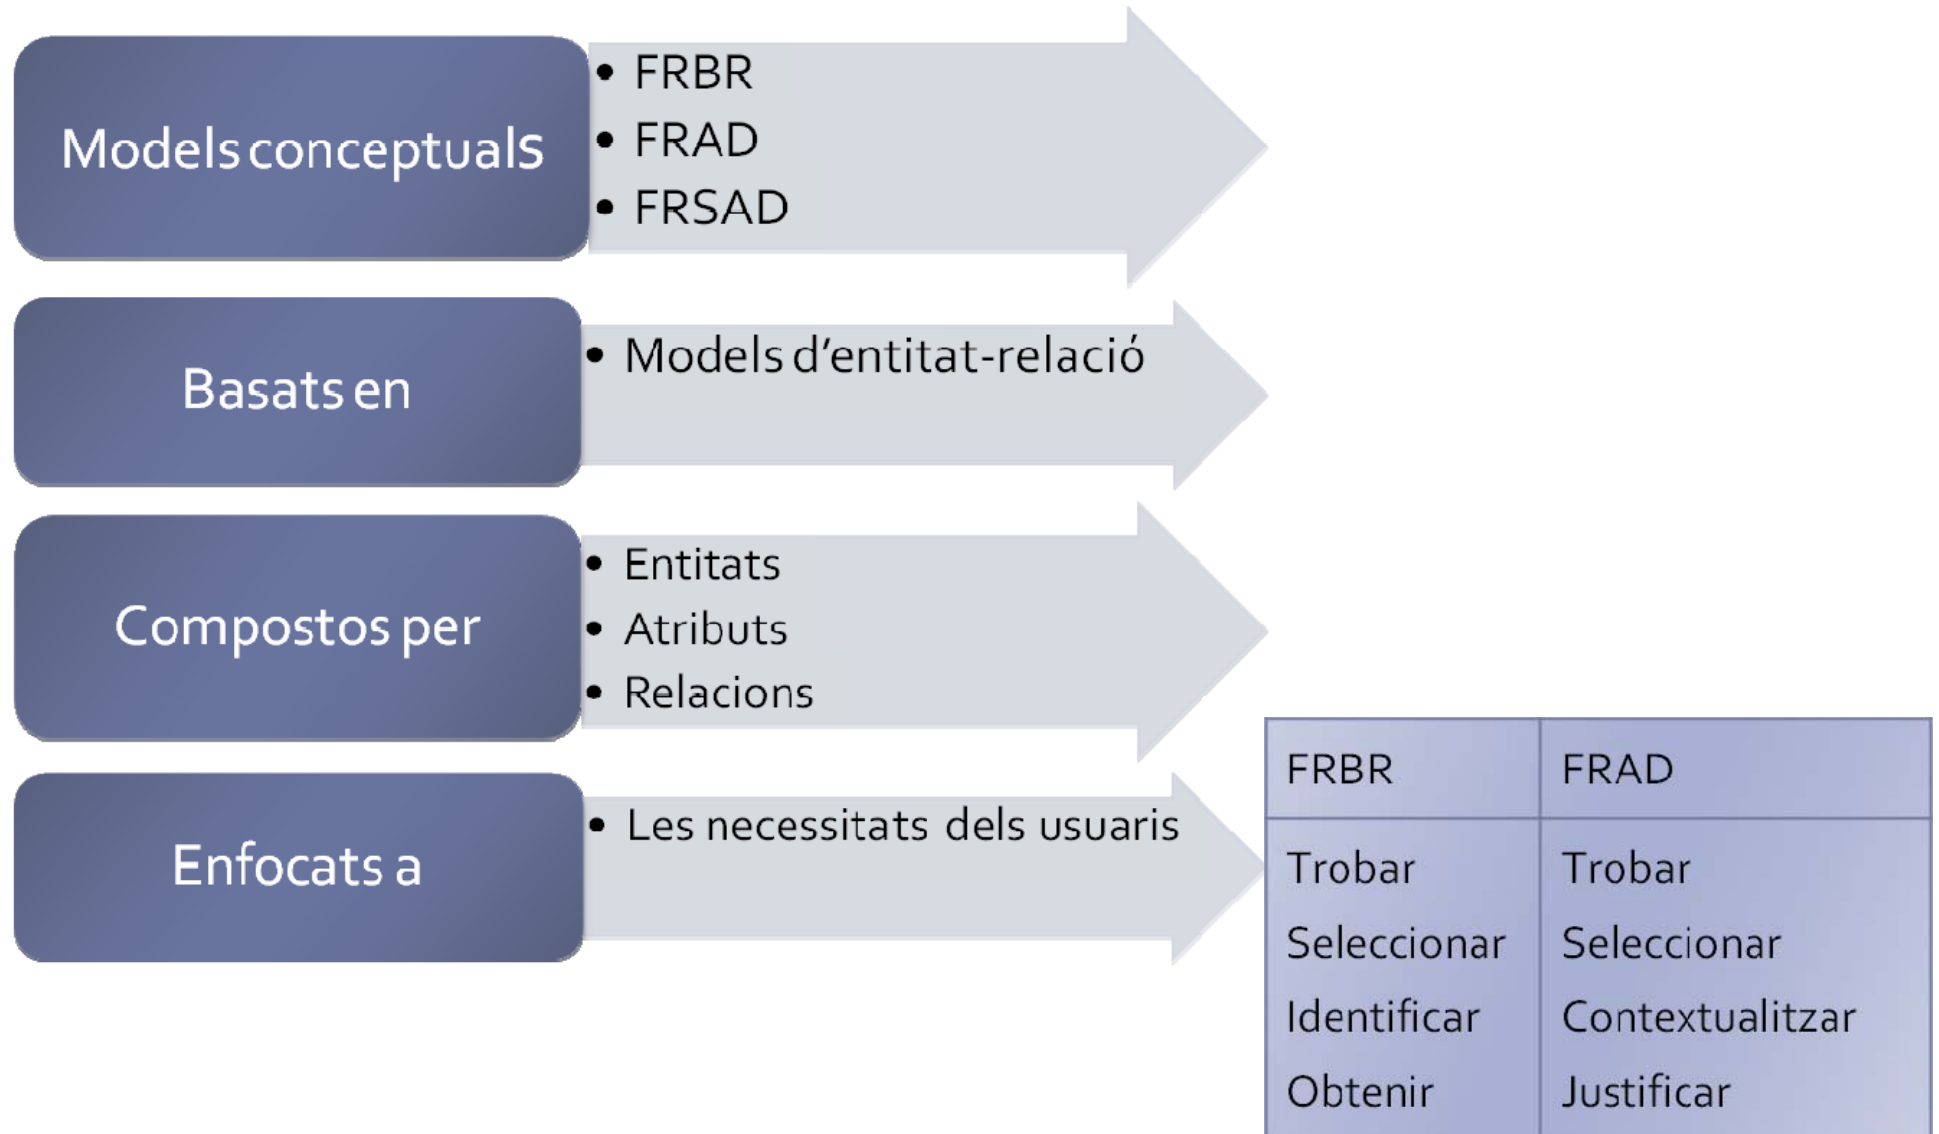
Models conceptuals

- FRBR
- FRAD
- FRSAD

Basats en

- Models d'entitat-relació

Compostos per

- Entitats
- Atributs
- Relacions

Enfocats a

- Les necessitats dels usuaris

| FRBR | FRAD |
|---|---|
| Trobar<br>Seleccionar<br>Identificar<br>Obtenir | Trobar<br>Seleccionar<br>Contextualitzar<br>Justificar |